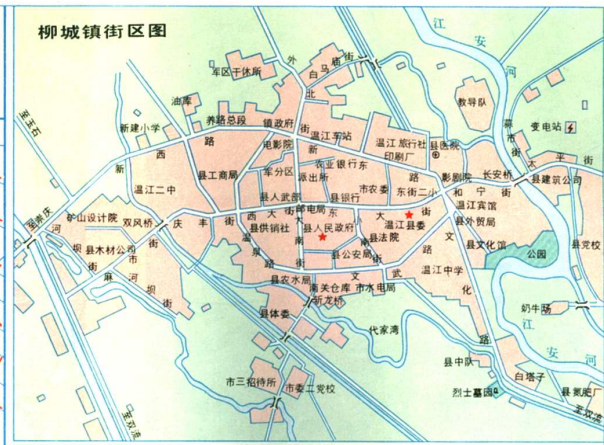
柳城镇街区图

江
安
河
车区干休所
外
白马
北
街
油库
养路总段
镇政府
温江宾馆
教导队
新建小学
路
温江节站
温江旅行社
县医院
变电站
印刷厂
电影院
营业银行东
西
新
县工商局
派出所
东
县人武部
车分区
县银行
县农委
东街二小
影剧院
长安桥
县建筑公司
温江二中
街
邮电局
大
温江县委
街
宁
矿山设计院
双风桥
庆
丰
西
大
街
县供销社
县人民政府
县法院
县外贸局
县文化馆
县党校
河
县木材公司
市
南
县公安局
公园
街
坝
街
县农水局
武
温江中学
化
麻
南关仓库
市水电局
坝
新龙桥
奶牛场
县体委
代家湾
江
安
河
县中队
白塔子
市三招待所
市委党校
烈士墓园
县氮肥厂
至双流
至成都
至郫县
至崇庆